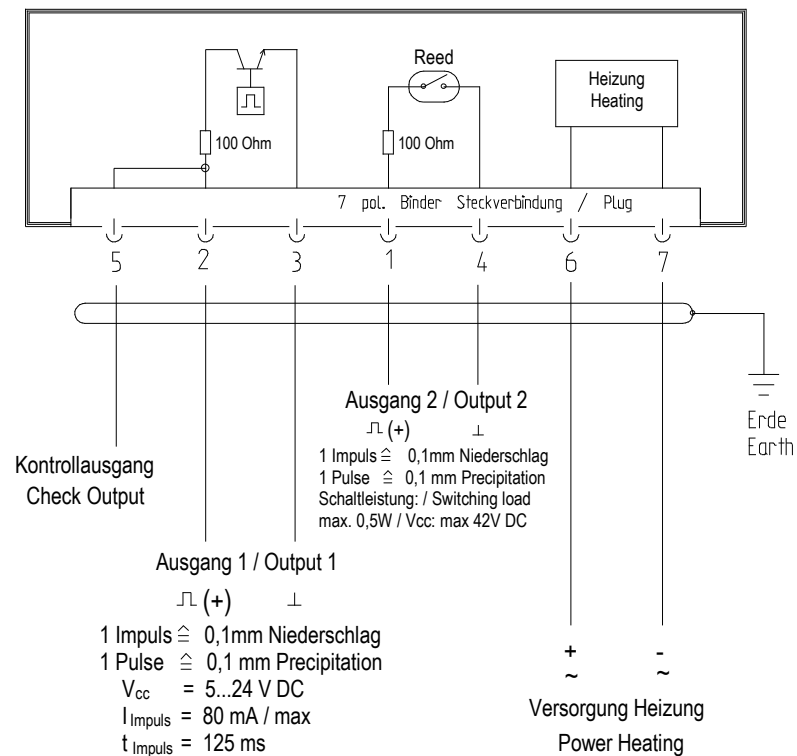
Reed

Heizung
Heating

100 Ohm

100 Ohm

7 pol. Binder Steckverbindung / Plug

5 2 3 1 4 6 7

Erde
Earth

Ausgang 2 / Output 2

$\sqcap$ (+) $\perp$

1 Impuls $\hat{=}$ 0,1mm Niederschlag
1 Pulse $\hat{=}$ 0,1 mm Precipitation
Schaltleistung: / Switching load
max. 0,5W / Vcc: max 42V DC

Kontrollausgang
Check Output

Ausgang 1 / Output 1

$\sqcap$ (+) $\perp$

1 Impuls $\hat{=}$ 0,1mm Niederschlag
1 Pulse $\hat{=}$ 0,1 mm Precipitation
$V_{cc}$ = 5...24 V DC
$I_{Impuls}$ = 80 mA / max
$t_{Impuls}$ = 125 ms

+ -
~ ~

Versorgung Heizung
Power Heating